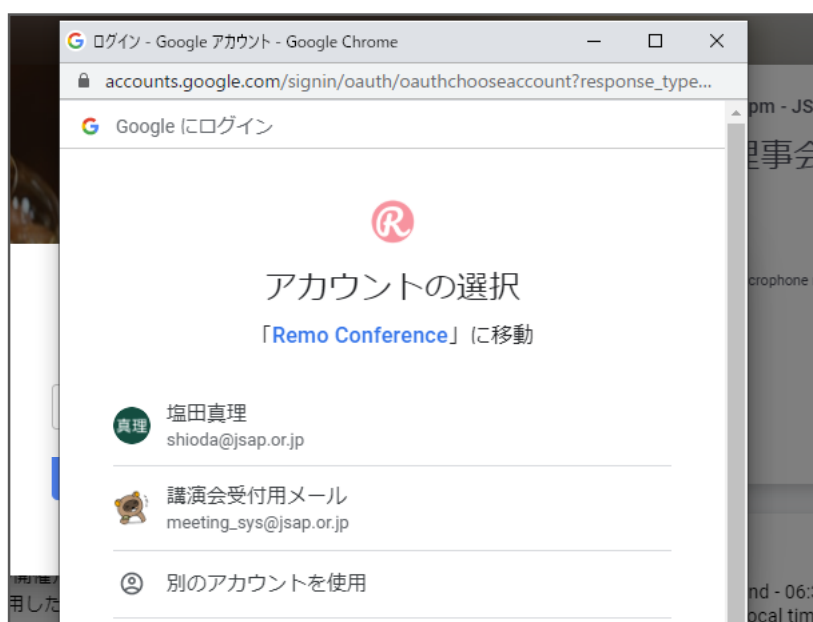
G ログイン - Google アカウント - Google Chrome

accounts.google.com/signin/oauth/oauthchooseaccount?response_type...

pm - JS

理事会

crophone

G Google にログイン

R

アカウントの選択

「Remo Conference」に移動

真理
塩田真理
shioda@jsap.or.jp

講演会受付用メール
meeting_sys@jsap.or.jp

別のアカウントを使用

開催
用した

nd - 06:
ocal tim